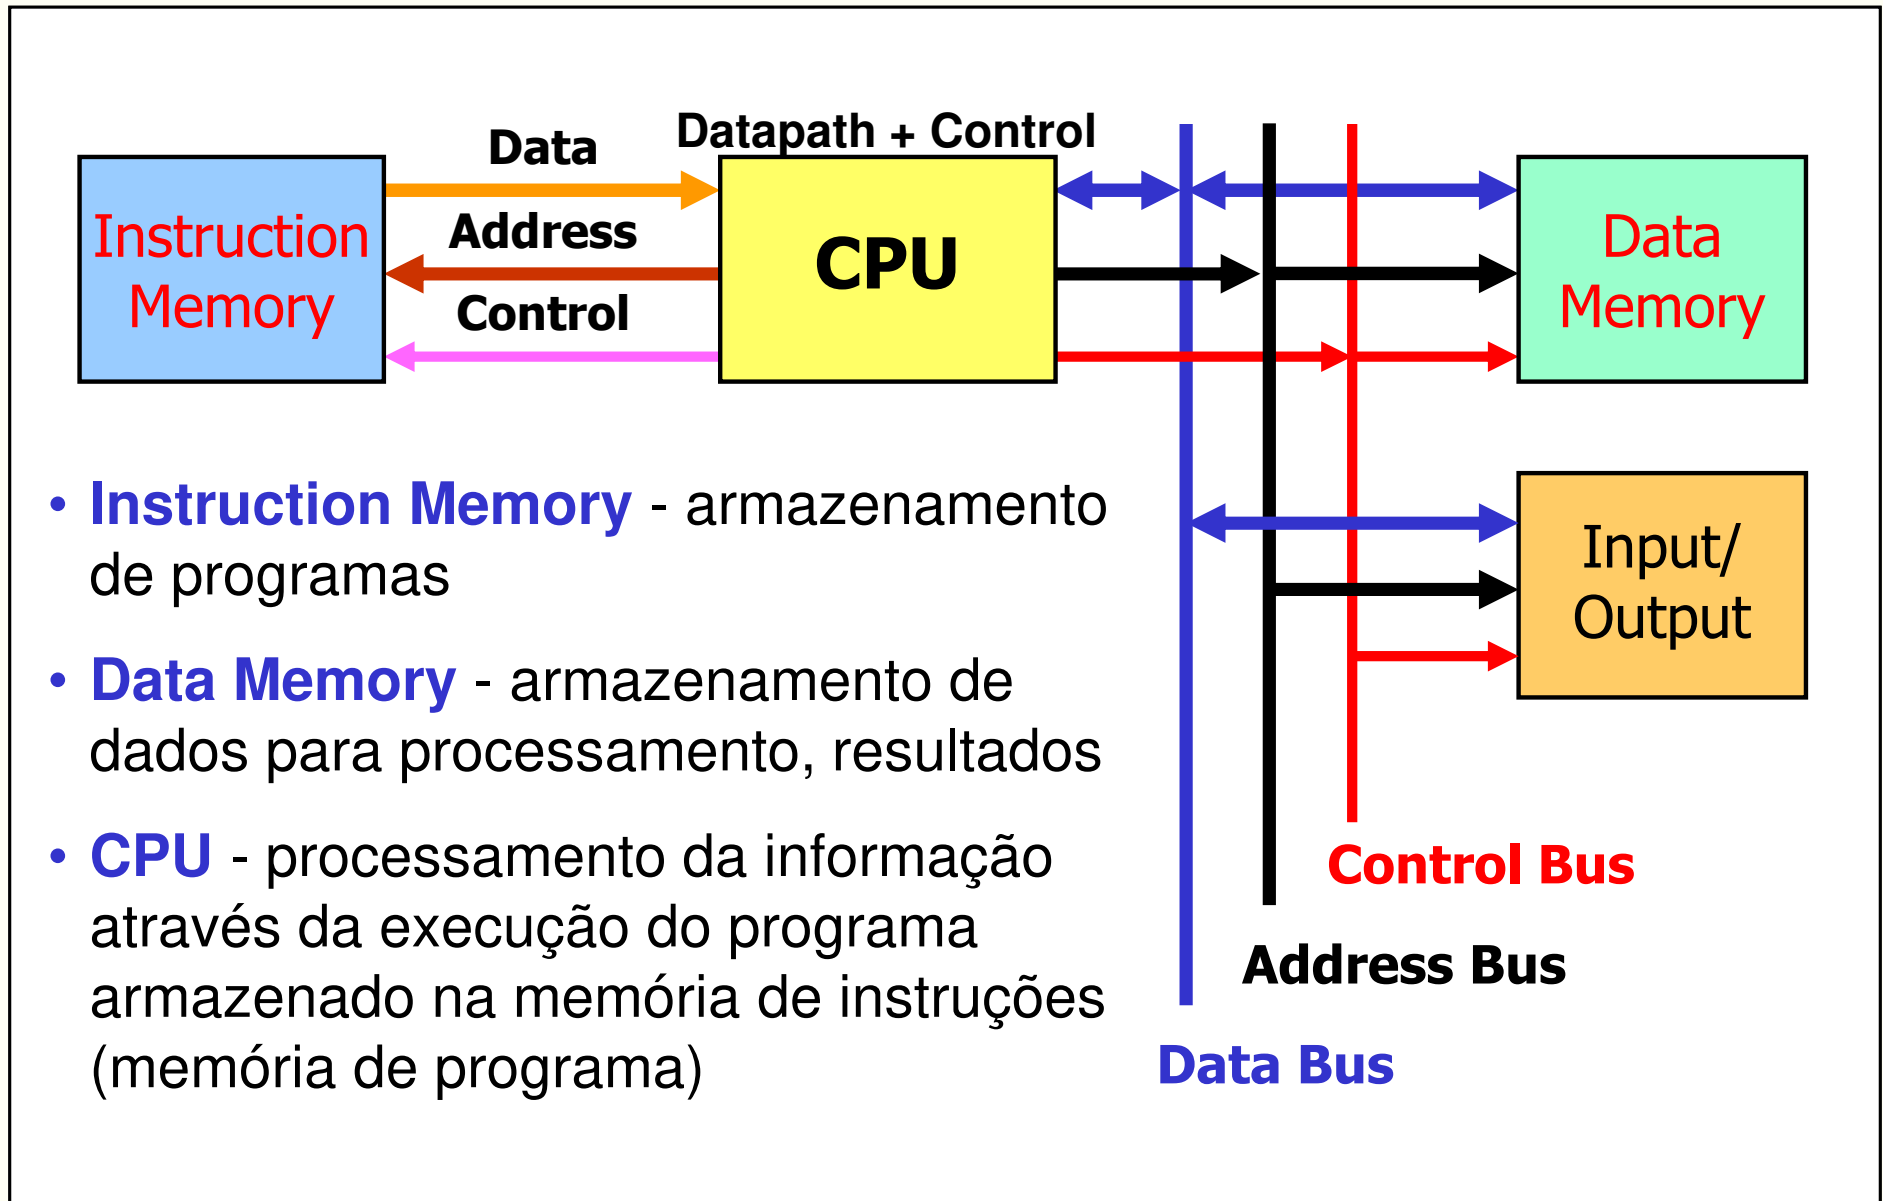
Instruction Memory

Data

Address

Control

Datapath + Control

CPU

Data Memory

Input/ Output

• Instruction Memory - armazenamento de programas

• Data Memory - armazenamento de dados para processamento, resultados

• CPU - processamento da informação através da execução do programa armazenado na memória de instruções (memória de programa)

Control Bus

Address Bus

Data Bus